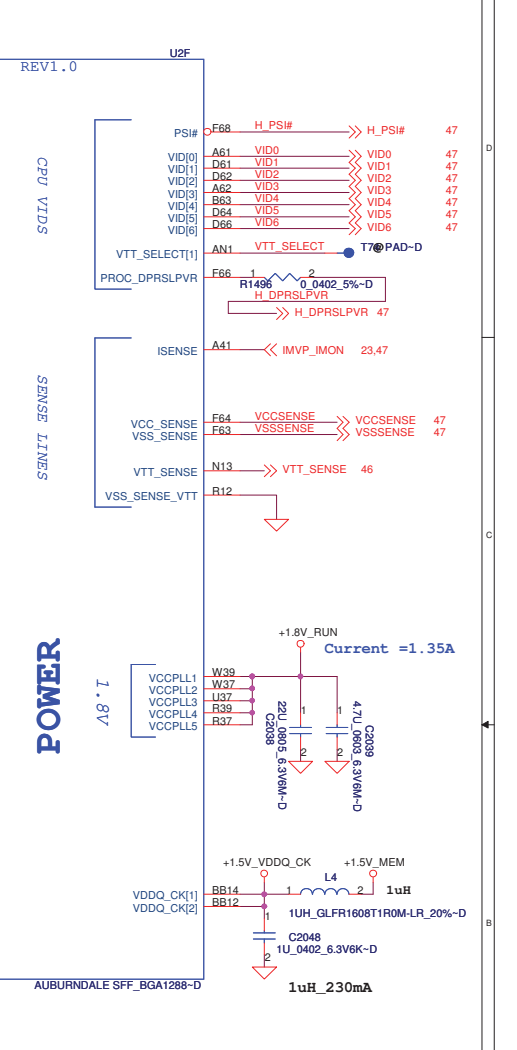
U2F
REV1.0

CPU VIDS

PSI# F68 H_PSI# H_PSI# 47
VID[0] A61 VID0 VID0 47
VID[1] D61 VID1 VID1 47
VID[2] D62 VID2 VID2 47
VID[3] A62 VID3 VID3 47
VID[4] B63 VID4 VID4 47
VID[5] D64 VID5 VID5 47
VID[6] D66 VID6 VID6 47
VTT_SELECT[1] AN1 VTT_SELECT T7@PAD~D
PROC_DPRSLPVR F66 1 2
R1496 0_0402_5%~D
H_DPRSLPVR
H_DPRSLPVR 47

D

SENSE LINES

ISENSE A41 IMVP_IMON 23,47
VCC_SENSE F64 VCCSENSE VCCSENSE 47
VSS_SENSE F63 VSSSENSE VSSSENSE 47
VTT_SENSE N13 VTT_SENSE 46
VSS_SENSE_VTT R12

C

POWER

1.8V

+1.8V_RUN
Current =1.35A
VCCPLL1 W39
VCCPLL2 W37
VCCPLL3 U37
VCCPLL4 R39
VCCPLL5 R37
1 2 22U_0805_6.3V6M~D C2038
1 2 4.7U_0603_6.3V6M~D C2039

+1.5V_VDDQ_CK +1.5V_MEM
L4
VDDQ_CK[1] BB14 1 2 1uH
VDDQ_CK[2] BB12 1UH_GLFR1608T1R0M-LR_20%~D
1
C2048
1U_0402_6.3V6K~D
2

B

AUBURNDALE SFF_BGA1288~D
1uH_230mA